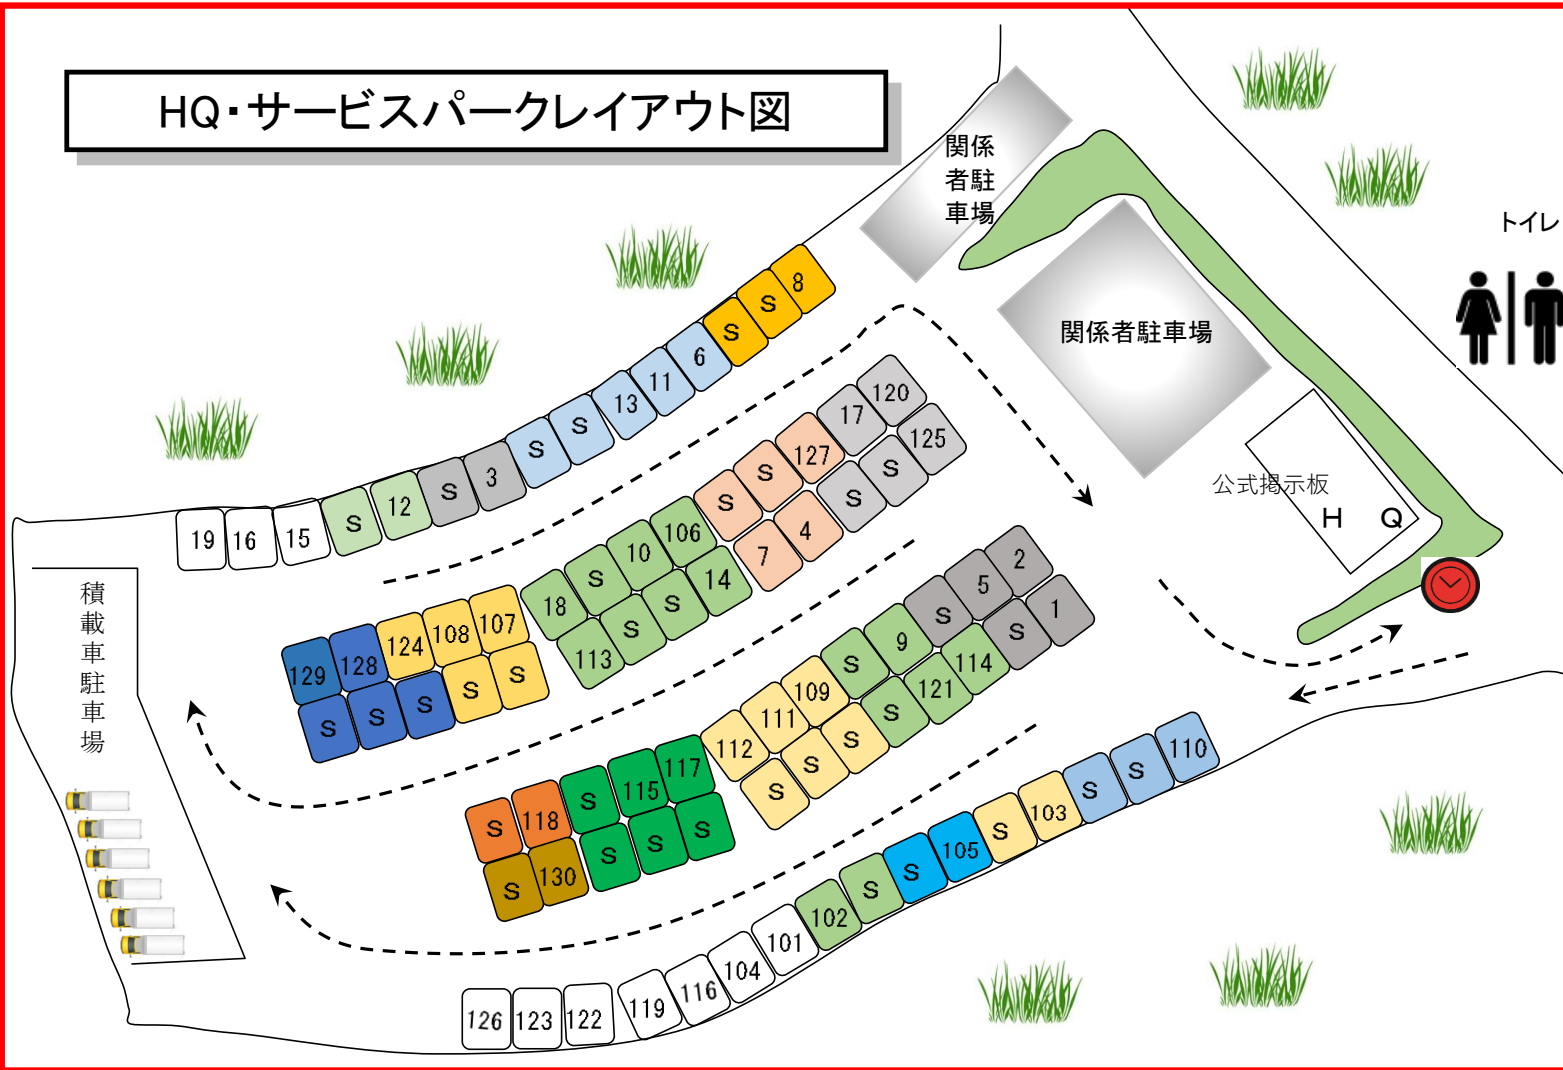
HQ・サービスパークレイアウト図

関係者駐車場

関係者駐車場

トイレ

公式掲示板

H Q

積載車駐車場

19 16 15 S 12 S 3 S S 13 11 6 S S 8

120 17 125 127 S S S S 4 7 106 10 S 18 14 S S 113

129 128 124 108 107 S S S S S

2 5 S 1 S 9 S 114 121 S 109 111 112 S S S S

117 115 118 S S S S S S 130

110 S S 103 S 105 S S 102 101 104 116 119 122 123 126